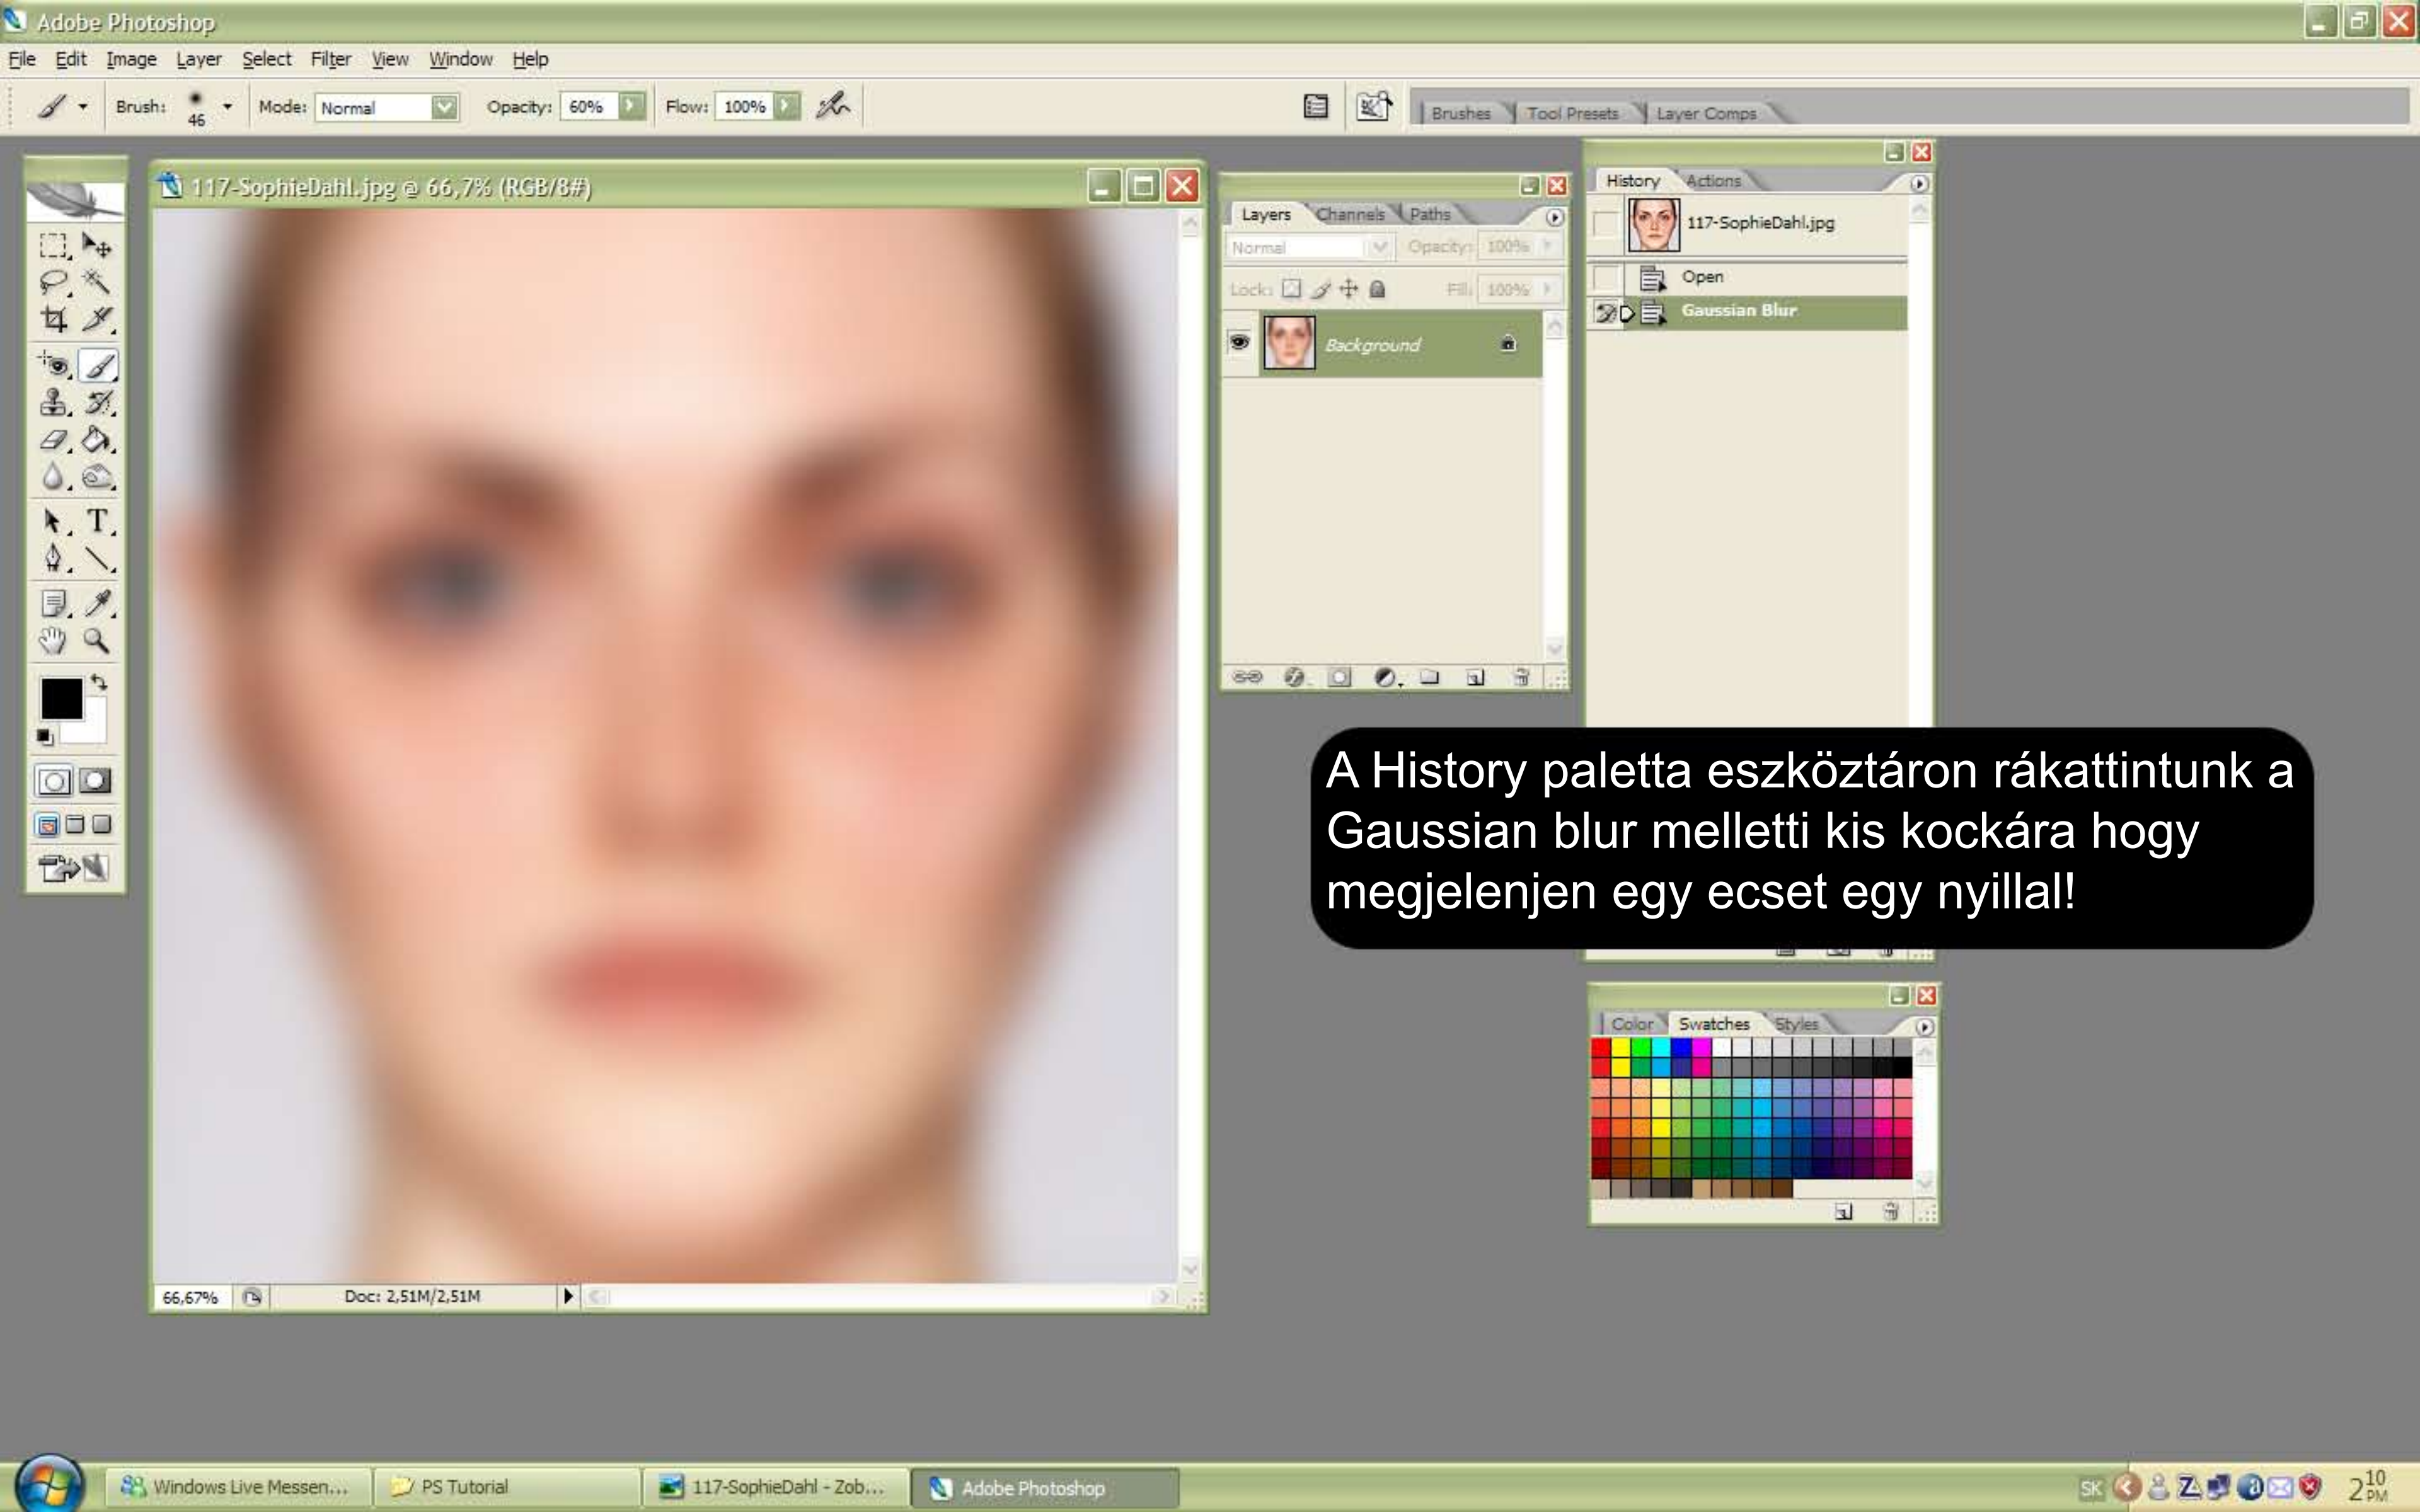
Adobe Photoshop

File Edit Image Layer Select Filter View Window Help

Brush: 46 Mode: Normal Opacity: 60% Flow: 100%

Brushes Tool Presets Layer Comps

117-SophieDahl.jpg @ 66,7% (RGB/8#)

Layers Channels Paths

Normal Opacity: 100%

Lock: Fill: 100%

Background

History Actions

117-SophieDahl.jpg

Open

Gaussian Blur

A History paletta eszköztáron rákattintunk a Gaussian blur melletti kis kockára hogy megjelenjen egy ecset egy nyillal!

Color Swatches Styles

66,67% Doc: 2,51M/2,51M

Windows Live Messen... PS Tutorial 117-SophieDahl - Zob... Adobe Photoshop

SK 2:10 PM